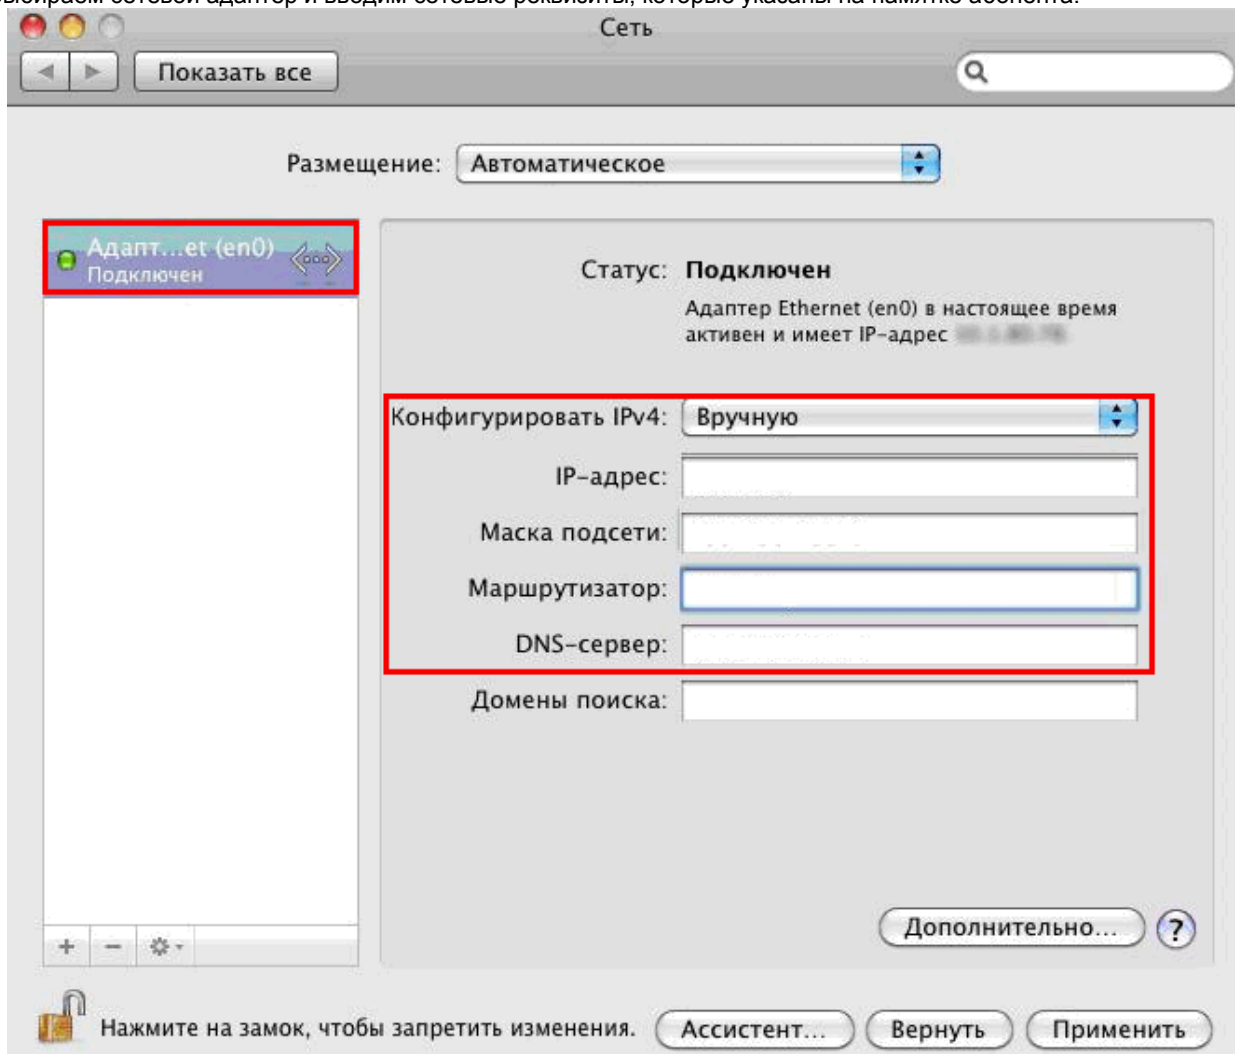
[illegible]

Сеть

Показать все

Размещение: Автоматическое

Адапт...et (en0)
Подключен

Статус: Подключен
Адаптер Ethernet (en0) в настоящее время активен и имеет IP-адрес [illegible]

Конфигурировать IPv4: Вручную

IP-адрес:

Маска подсети:

Маршрутизатор:

DNS-сервер:

Домены поиска:

Дополнительно...

?

+ −

Нажмите на замок, чтобы запретить изменения.

Ассистент...

Вернуть

Применить